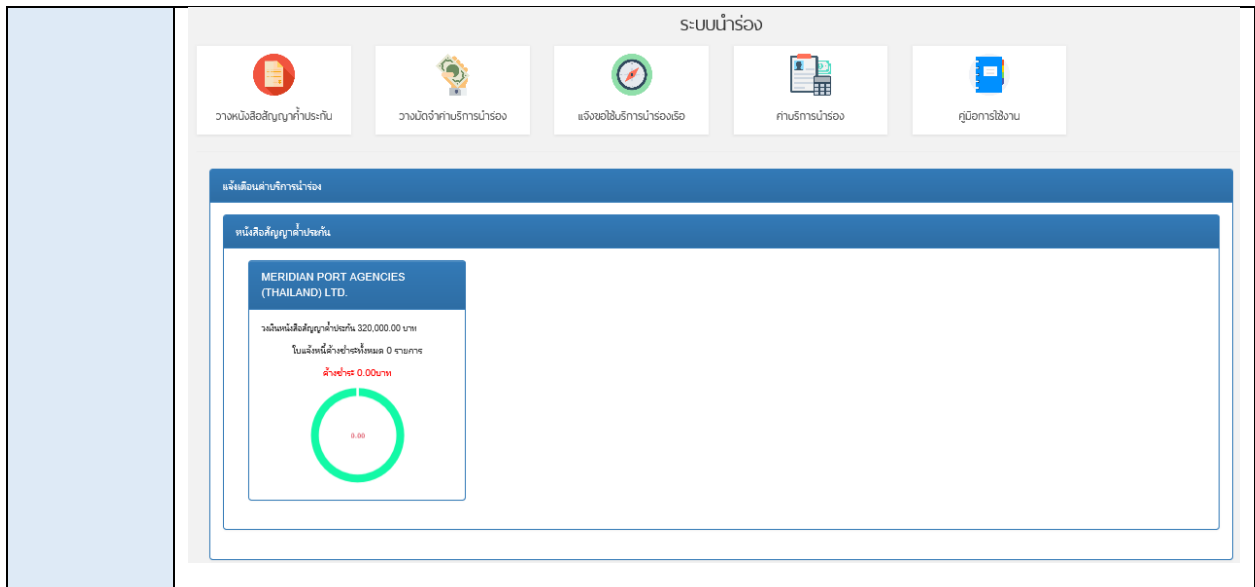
ระบบนำร่อง

วางหนังสือสัญญาค้ำประกัน

วางมัดจำค่าบริการนำร่อง

แจ้งขอใช้บริการนำร่องเรือ

ค่าบริการนำร่อง

คู่มือการใช้งาน

แจ้งเตือนค่าบริการนำร่อง

หนังสือสัญญาค้ำประกัน

MERIDIAN PORT AGENCIES (THAILAND) LTD.

วงเงินหนังสือสัญญาค้ำประกัน 320,000.00 บาท

ใบแจ้งหนี้ค้างชำระทั้งหมด 0 รายการ

ค้างชำระ 0.00บาท

0.00